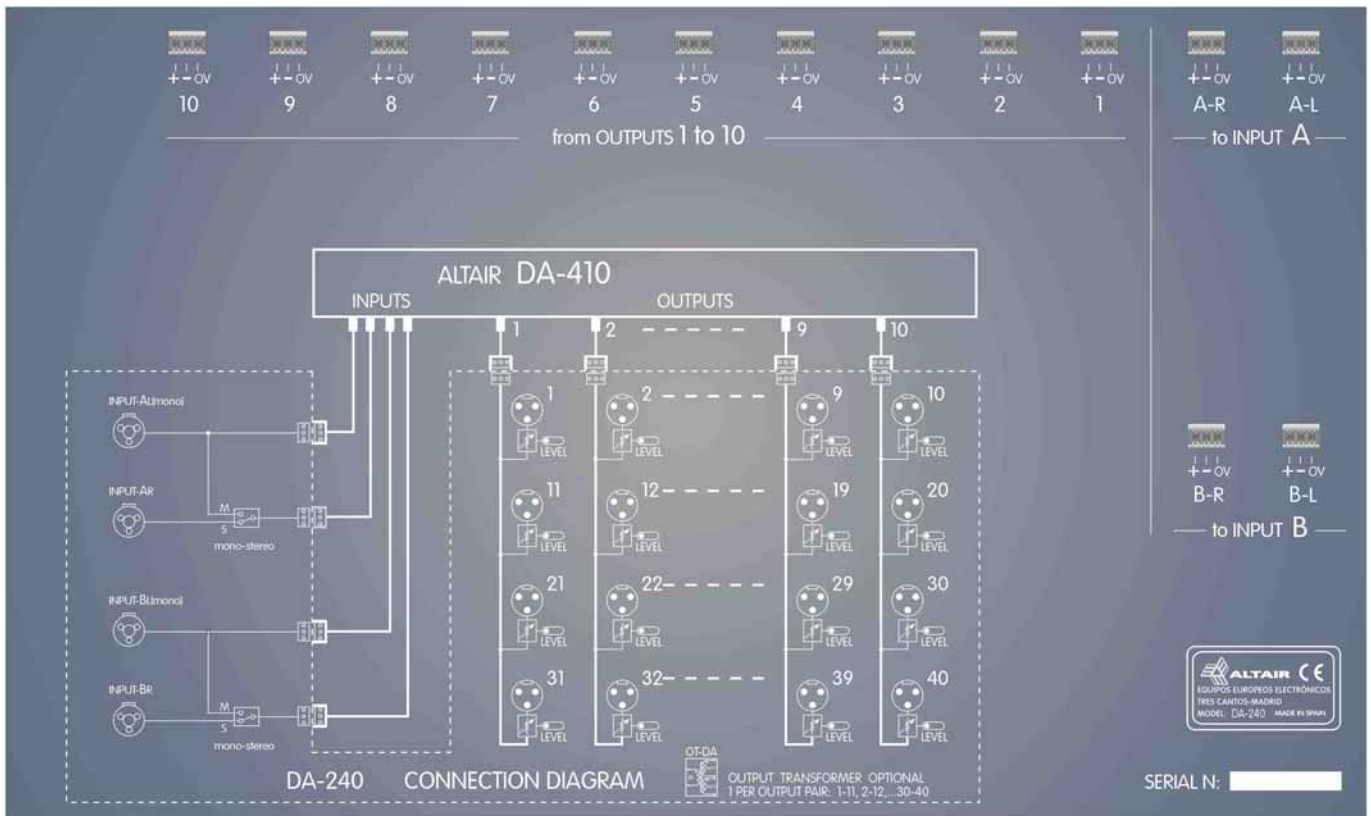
+ - OV
10

+ - OV
9

+ - OV
8

+ - OV
7

+ - OV
6

+ - OV
5

+ - OV
4

+ - OV
3

+ - OV
2

+ - OV
1

from OUTPUTS 1 to 10

+ - OV
A-R

+ - OV
A-L

to INPUT A

ALTAIR DA-410

INPUTS

OUTPUTS

1

2

9

10

INPUT-AL(mono)

INPUT-AR

M
S
mono-stereo

INPUT-BL(mono)

INPUT-BR

M
S
mono-stereo

1
LEVEL

2
LEVEL

9
LEVEL

10
LEVEL

11
LEVEL

12
LEVEL

19
LEVEL

20
LEVEL

21
LEVEL

22
LEVEL

29
LEVEL

30
LEVEL

31
LEVEL

32
LEVEL

39
LEVEL

40
LEVEL

+ - OV
B-R

+ - OV
B-L

to INPUT B

ALTAIR CE
EQUIPOS EUROPEOS ELECTRÓNICOS
TRES CANTOS-MADRID
MODEL: DA-240 MADE IN SPAIN

DA-240 CONNECTION DIAGRAM

OT-DA

OUTPUT TRANSFORMER OPTIONAL
1 PER OUTPUT PAIR: 1-11, 2-12,...30-40

SERIAL N: